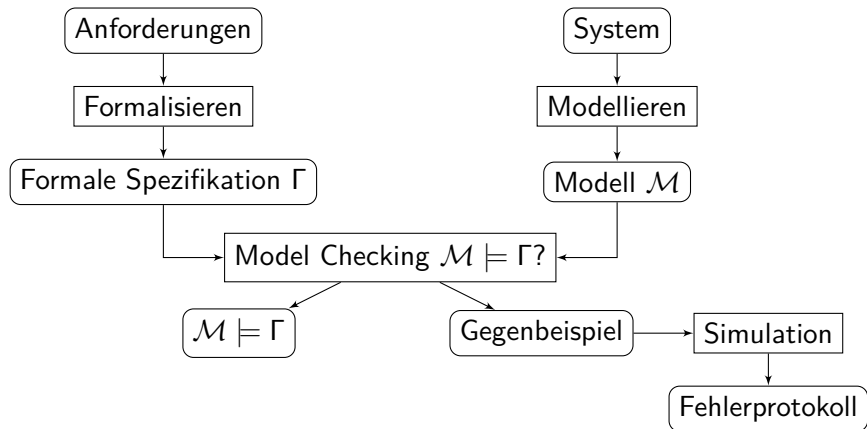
Anforderungen

Formalisieren

Formale Spezifikation $\Gamma$

System

Modellieren

Modell $\mathcal{M}$

Model Checking $\mathcal{M} \models \Gamma$?

$\mathcal{M} \models \Gamma$

Gegenbeispiel

Simulation

Fehlerprotokoll